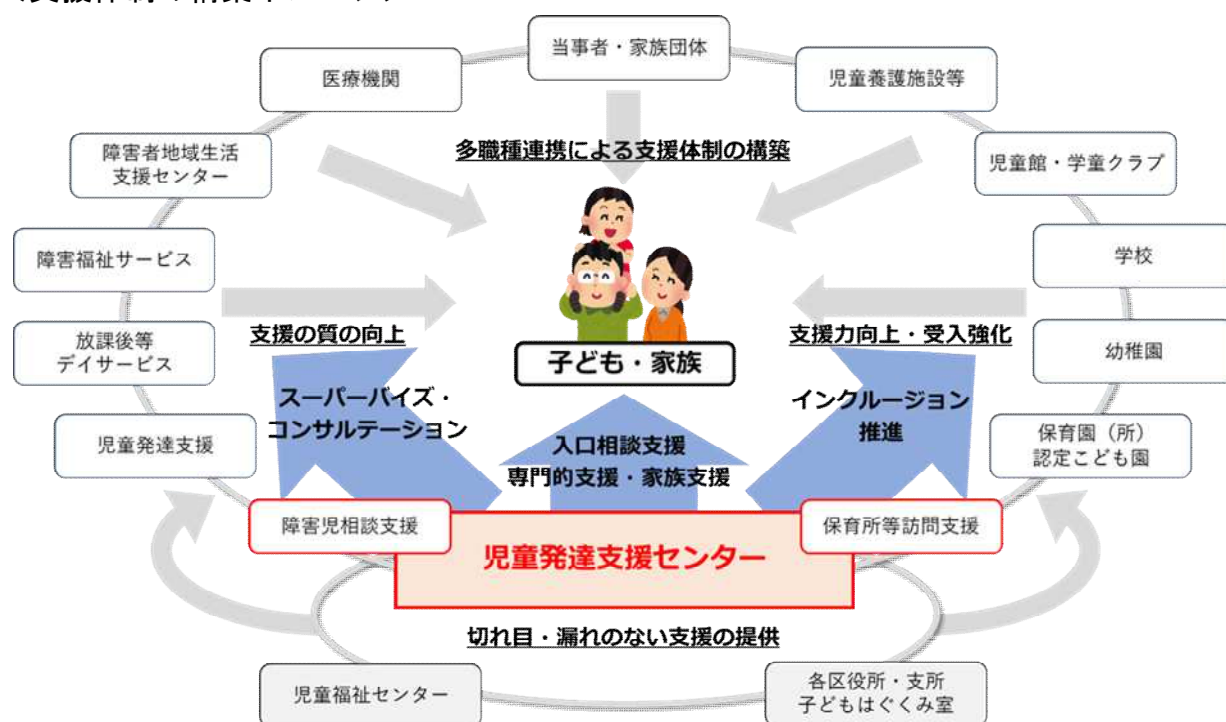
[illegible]

当事者・家族団体

医療機関

児童養護施設等

多職種連携による支援体制の構築

障害者地域生活支援センター

児童館・学童クラブ

障害福祉サービス

学校

放課後等デイサービス

支援の質の向上

子ども・家族

支援力向上・受入強化

幼稚園

スーパーバイズ・コンサルテーション

インクルージョン推進

児童発達支援

入口相談支援
専門的支援・家族支援

保育園（所）
認定こども園

障害児相談支援

児童発達支援センター

保育所等訪問支援

切れ目・漏れのない支援の提供

児童福祉センター

各区役所・支所
子どもはぐくみ室